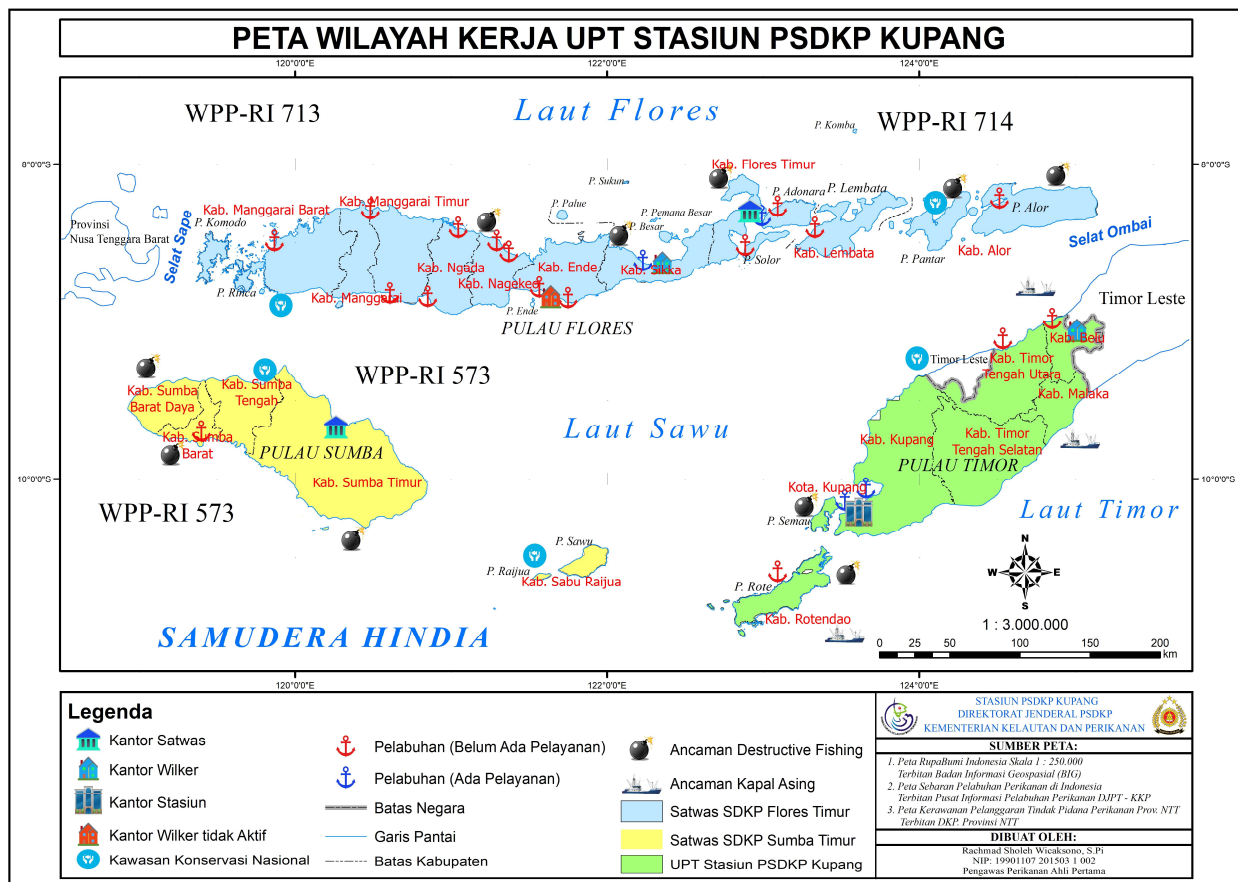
PETA WILAYAH KERJA UPT STASIUN PSDKP KUPANG

120°0'0"E 122°0'0"E 124°0'0"E

8°0'0"S

WPP-RI 713

Laut Flores

P. Komba

WPP-RI 714

Kab. Flores Timur

P. Sukun

P. Adonara

P. Lembata

Kab. Manggarai Barat

Kab. Manggarai Timur

P. Palue

P. Pemana Besar

P. Besar

P. Alor

Selat Ombai

Provinsi Nusa Tenggara Barat

P. Komodo

Selat Sape

Kab. Ngada

Kab. Nagekeo

Kab. Ende

Kab. Sikka

P. Solor

Kab. Lembata

P. Pantar

Kab. Alor

P. Rinca

Kab. Manggarai

P. Ende

PULAU FLORES

Timor Leste

Kab. Belu

Timor Leste

Kab. Timor Tengah Utara

Kab. Sumba Barat Daya

Kab. Sumba Tengah

WPP-RI 573

Kab. Malaka

Kab. Sumba Barat

PULAU SUMBA

Laut Sawu

Kab. Kupang

Kab. Timor Tengah Selatan

PULAU TIMOR

10°0'0"S

Kab. Sumba Timur

Kota. Kupang

WPP-RI 573

P. Semau

Laut Timor

P. Sawu

P. Raijua

Kab. Sabu Raijua

N

W E

S

P. Rote

Kab. Rotendao

SAMUDERA HINDIA

1 : 3.000.000

0 25 50 100 150 200 km

120°0'0"E 122°0'0"E 124°0'0"E

Legenda

Kantor Satwas

Kantor Wilker

Kantor Stasiun

Kantor Wilker tidak Aktif

Kawasan Konservasi Nasional

Pelabuhan (Belum Ada Pelayanan)

Pelabuhan (Ada Pelayanan)

Batas Negara

Garis Pantai

Batas Kabupaten

Ancaman Destructive Fishing

Ancaman Kapal Asing

Satwas SDKP Flores Timur

Satwas SDKP Sumba Timur

UPT Stasiun PSDKP Kupang

STASIUN PSDKP KUPANG
DIREKTORAT JENDERAL PSDKP
KEMENTERIAN KELAUTAN DAN PERIKANAN

SUMBER PETA:

1. Peta RupaBumi Indonesia Skala 1 : 250.000 Terbitan Badan Informasi Geospasial (BIG)
2. Peta Sebaran Pelabuhan Perikanan di Indonesia Terbitan Pusat Informasi Pelabuhan Perikanan DJPT - KKP
3. Peta Kerawanan Pelanggaran Tindak Pidana Perikanan Prov. NTT Terbitan DKP. Provinsi NTT

DIBUAT OLEH:

Rachmad Sholeh Wicaksono, S.Pi
NIP: 19901107 201503 1 002
Pengawas Perikanan Ahli Pertama